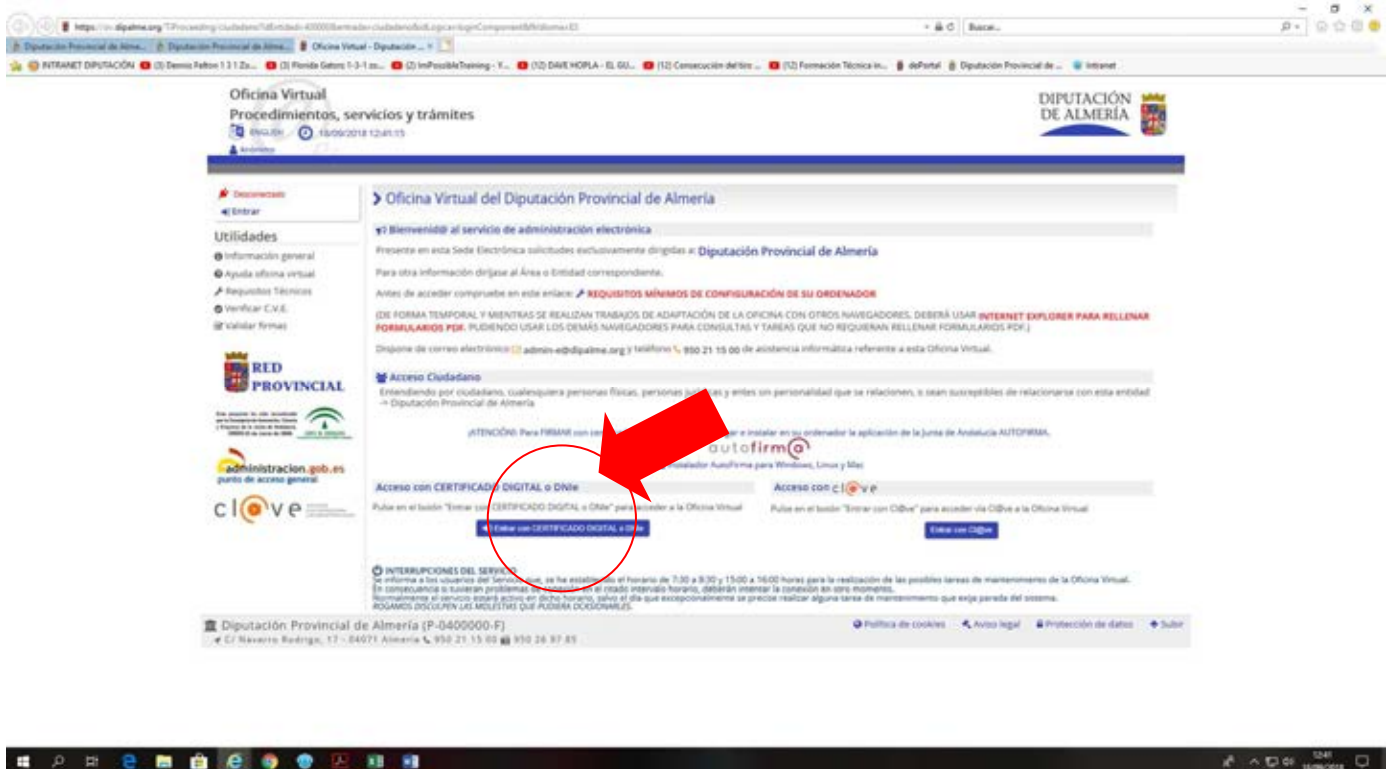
https://sv.dipalme.org/?Proceeding/ciudadano?idEntidad=400000&entrada=ciudadano&idLogin=loginComponent&idioma=ES
Buscar...

Diputación Provincial de Alme... | Diputación Provincial de Alme... | Oficina Virtual - Diputación ... ×

INTRANET DIPUTACIÓN | (3) Dennis Felton 1 3 1 Zo... | (3) Florida Gators 1-3-1 zo... | (2) ImPossibleTraining - Y... | (12) DAVE HOPLA - EL GU... | (12) Consecución del tiro ... | (12) Formación Técnica in... | dePortal | Diputación Provincial de ... | Intranet

Oficina Virtual
Procedimientos, servicios y trámites
English 18/09/2018 12:41:15
Anónimo

DIPUTACIÓN DE ALMERÍA

Desconectado
Entrar

Utilidades
Información general
Ayuda oficina virtual
Requisitos Técnicos
Verificar C.V.E.
Validar firmas

RED PROVINCIAL

administracion.gob.es
punto de acceso general

cl@ve

> Oficina Virtual del Diputación Provincial de Almería

Bienvenid@ al servicio de administración electrónica

Presente en esta Sede Electrónica solicitudes exclusivamente dirigidas a: Diputación Provincial de Almería

Para otra información diríjase al Área o Entidad correspondiente.

Antes de acceder compruebe en este enlace: REQUISITOS MÍNIMOS DE CONFIGURACIÓN DE SU ORDENADOR

(DE FORMA TEMPORAL Y MIENTRAS SE REALIZAN TRABAJOS DE ADAPTACIÓN DE LA OFICINA CON OTROS NAVEGADORES, DEBERÁ USAR INTERNET EXPLORER PARA RELLENAR FORMULARIOS PDF, PUDIENDO USAR LOS DEMÁS NAVEGADORES PARA CONSULTAS Y TAREAS QUE NO REQUIERAN RELLENAR FORMULARIOS PDF.)

Dispone de correo electrónico admin-e@dipalme.org y teléfono 950 21 15 00 de asistencia informática referente a esta Oficina Virtual.

Acceso Ciudadano
Entendiendo por ciudadano, cualesquiera personas físicas, personas jurídicas y entes sin personalidad que se relacionen, o sean susceptibles de relacionarse con esta entidad -> Diputación Provincial de Almería

¡ATENCIÓN!: Para FIRMAR con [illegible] e instalar en su ordenador la aplicación de la Junta de Andalucía AUTOFIRMA.
autofirm@
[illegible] Instalador AutoFirma para Windows, Linux y Mac

Acceso con CERTIFICADO DIGITAL o DNIe
Pulse en el botón "Entrar con CERTIFICADO DIGITAL o DNIe" para acceder a la Oficina Virtual
Entrar con CERTIFICADO DIGITAL o DNIe

Acceso con cl@ve
Pulse en el botón "Entrar con Cl@ve" para acceder vía Cl@ve a la Oficina Virtual
Entrar con Cl@ve

INTERRUPCIONES DEL SERVICIO
Se informa a los usuarios del Servicio que, se ha establecido el horario de 7:30 a 8:30 y 15:00 a 16:00 horas para la realización de las posibles tareas de mantenimiento de la Oficina Virtual.
En consecuencia si tuvieran problemas de conexión en el citado intervalo horario, deberán intentar la conexión en otro momento.
Normalmente el servicio estará activo en dicho horario, salvo el día que excepcionalmente se precise realizar alguna tarea de mantenimiento que exija parada del sistema.
ROGAMOS DISCULPEN LAS MOLESTIAS QUE PUDIERA OCASIONARLES.

Diputación Provincial de Almería (P-0400000-F)
C/ Navarro Rodrigo, 17 - 04071 Almería 950 21 15 00 950 26 97 85
Política de cookies | Aviso legal | Protección de datos | Subir

12:41
18/09/2018